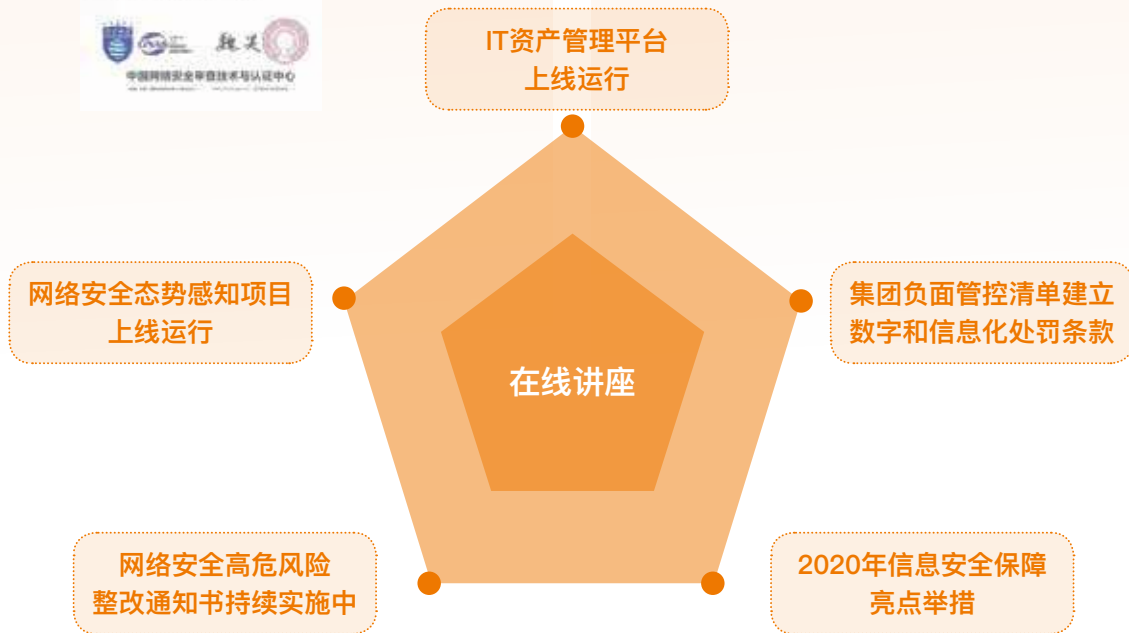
中国网络安全审查技术与认证中心

IT资产管理平台
上线运行

网络安全态势感知项目
上线运行

集团负面管控清单建立
数字和信息化处罚条款

在线讲座

网络安全高危风险
整改通知书持续实施中

2020年信息安全保障
亮点举措